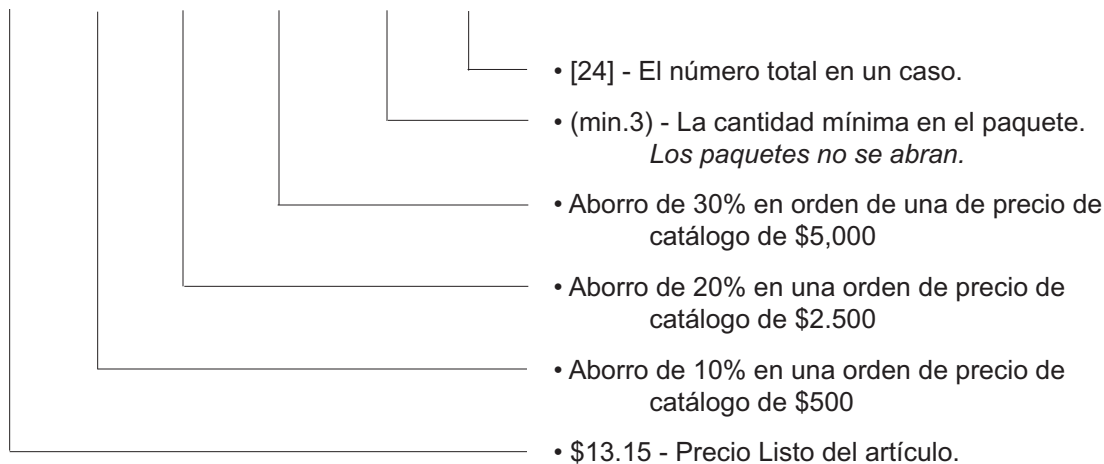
• [24] - El número total en un caso.

• (min.3) - La cantidad mínima en el paquete. *Los paquetes no se abran.*

• Aborro de 30% en orden de una de precio de catálogo de \$5,000

• Aborro de 20% en una orden de precio de catálogo de \$2.500

• Aborro de 10% en una orden de precio de catálogo de \$500

• \$13.15 - Precio Listo del artículo.